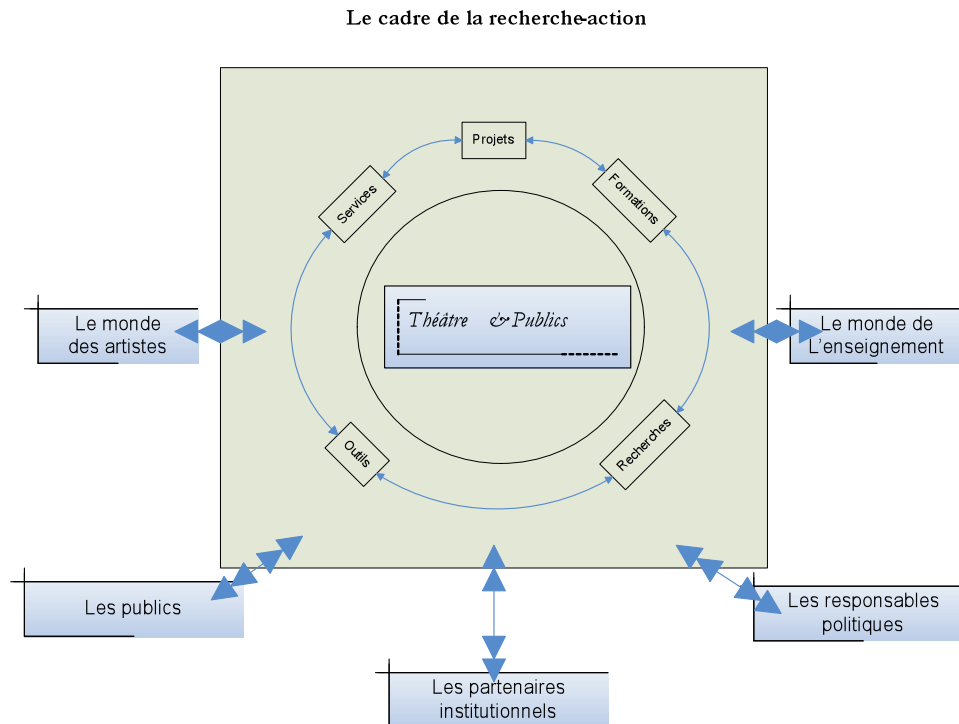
Le cadre de la recherche-action

Projets

Services

Formations

Théâtre & Publics

Outils

Recherches

Le monde des artistes

Le monde de L'enseignement

Les publics

Les responsables politiques

Les partenaires institutionnels